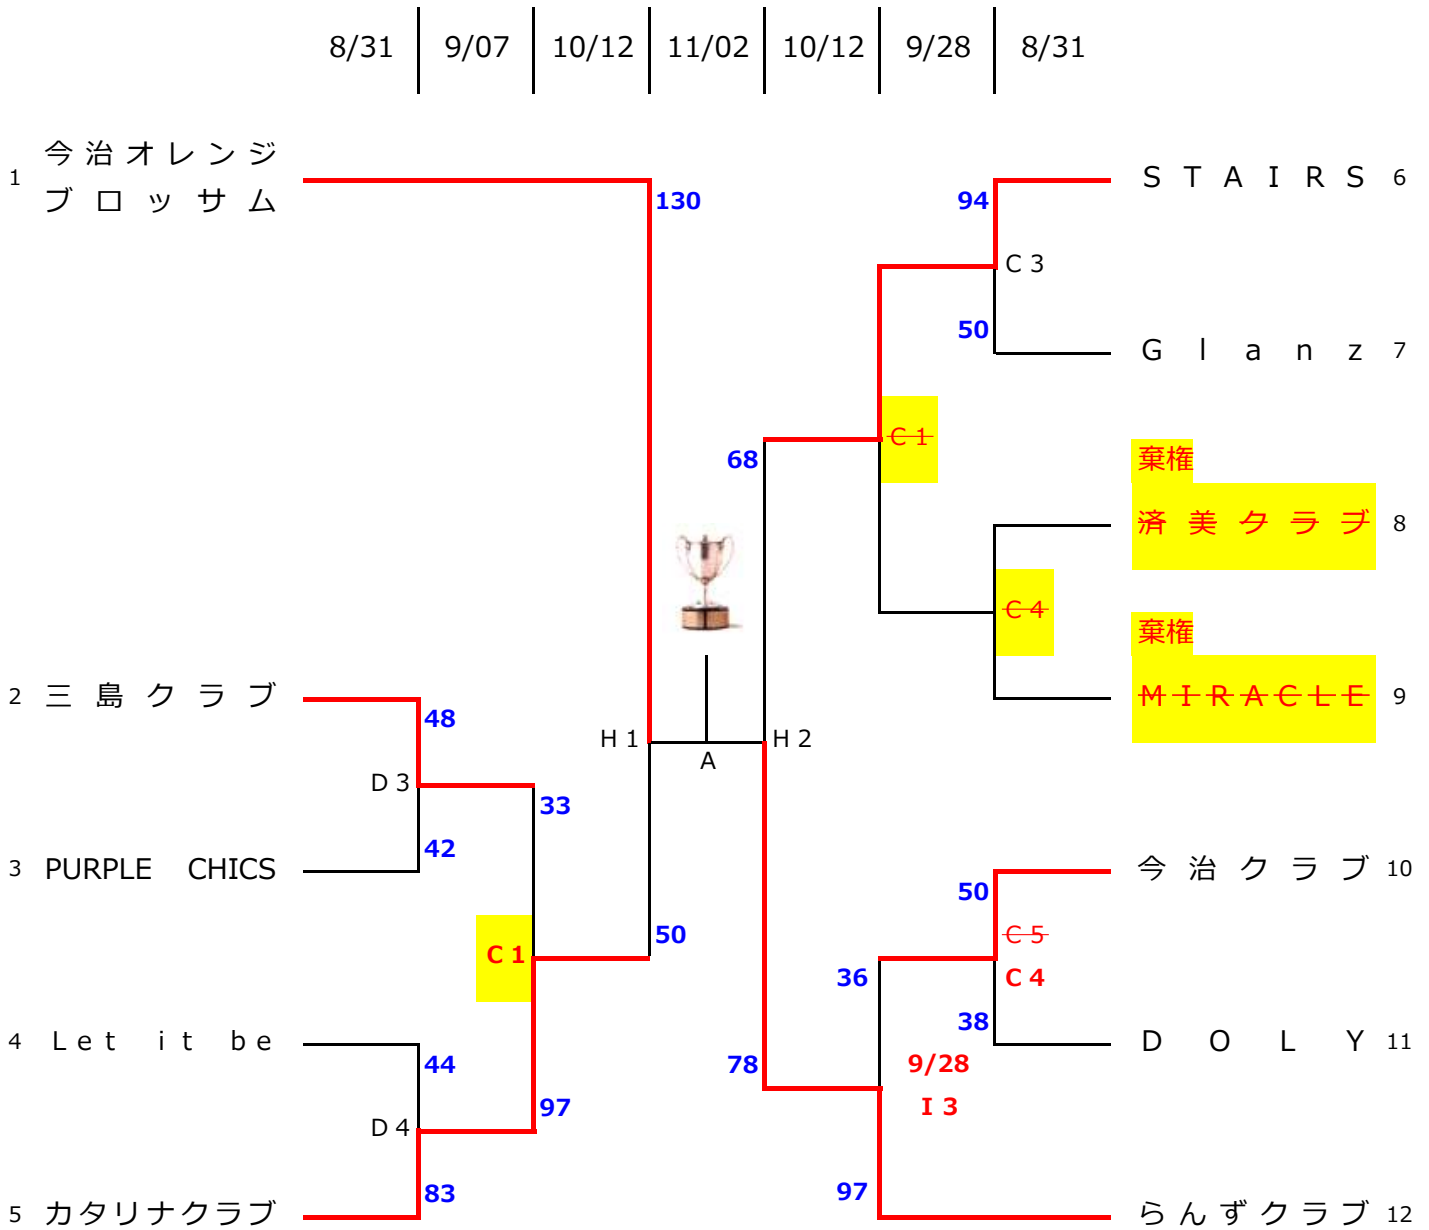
8/31 | 9/07 | 10/12 | 11/02 | 10/12 | 9/28 | 8/31

1 今治オレンジ ブロッサム
130
94
STAIRS 6
C 3
50
Glanz 7
68
C 1
棄権
済美クラブ 8
C 4
棄権
MIRACLE 9
2 三島クラブ
48
D 3
33
H 1
A
H 2
3 PURPLE CHICS
42
今治クラブ 10
50
C 5
C 1
50
36
C 4
38
4 Let it be
44
DOLY 11
78
9/28
I 3
D 4
97
5 カタリナクラブ
83
97
らんずクラブ 12